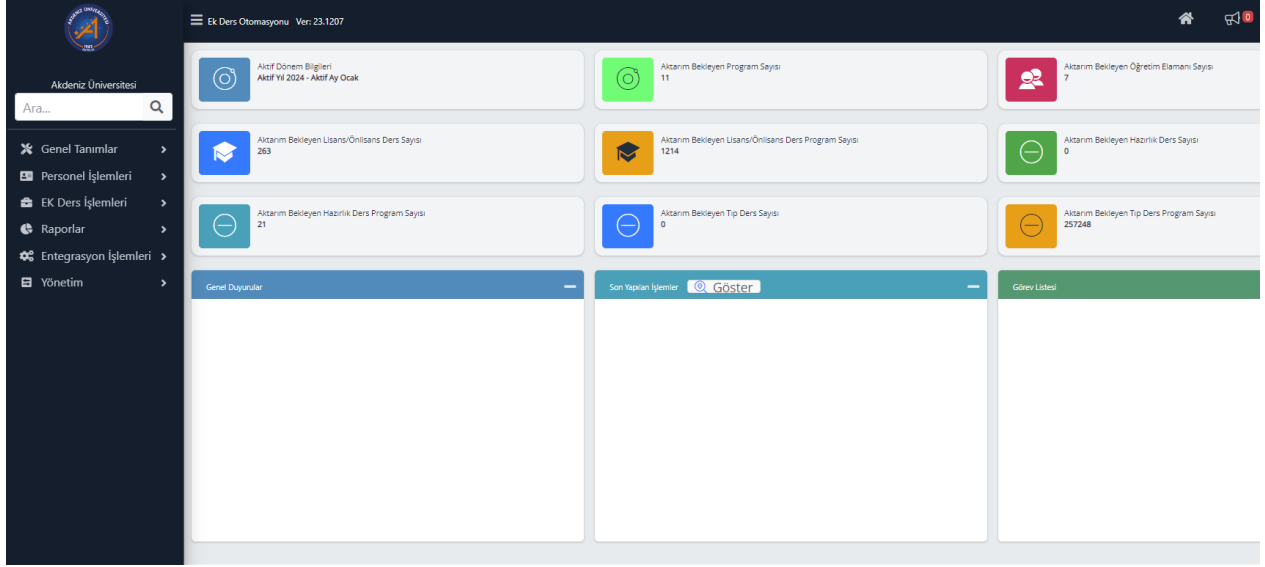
AKDENİZ ÜNİVERSİTESİ 1982

Akdeniz Üniversitesi

Ara...

Genel Tanımlar

Personel İşlemleri

EK Ders İşlemleri

Raporlar

Entegrasyon İşlemleri

Yönetim

Ek Ders Otomasyonu Ver: 23.1207

0

Aktif Dönem Bilgileri
Aktif Yıl 2024 - Aktif Ay Ocak

Aktarım Bekleyen Program Sayısı
11

Aktarım Bekleyen Öğretim Elamanı Sayısı
7

Aktarım Bekleyen Lisans/Önlisans Ders Sayısı
263

Aktarım Bekleyen Lisans/Önlisans Ders Program Sayısı
1214

Aktarım Bekleyen Hazırlık Ders Sayısı
0

Aktarım Bekleyen Hazırlık Ders Program Sayısı
21

Aktarım Bekleyen Tıp Ders Sayısı
0

Aktarım Bekleyen Tıp Ders Program Sayısı
257248

Genel Duyurular

Son Yapılan İşlemler Göster

Görev Listesi